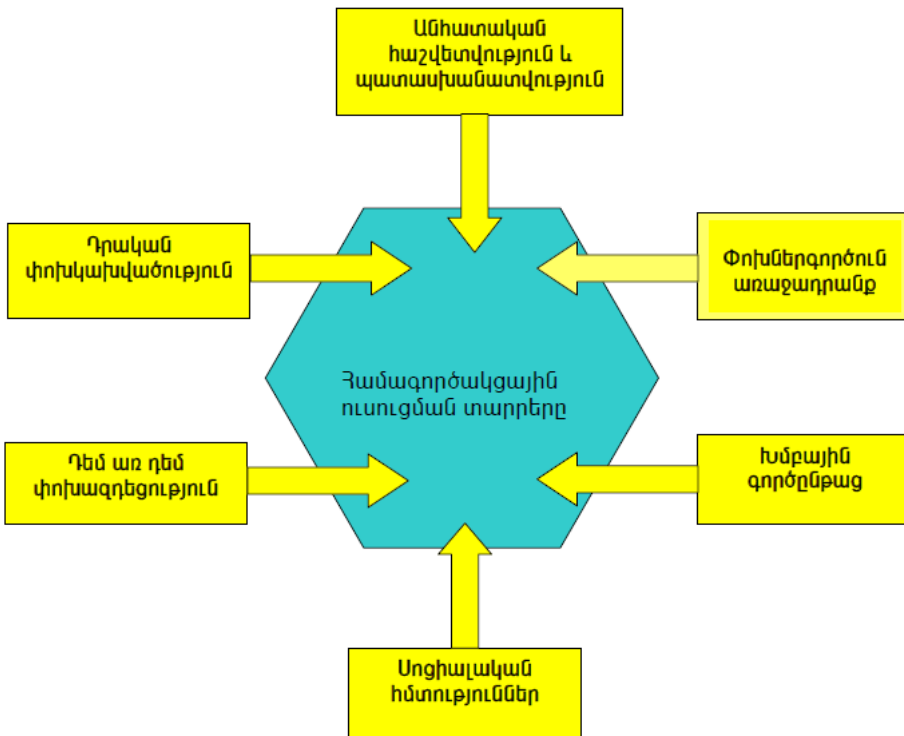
Անհատական հաշվետվություն և պատասխանատվություն

Դրական փոխկախվածություն

Փոխներգործուն առաջադրանք

Համագործակցային ուսուցման տարրերը

Դեմ առ դեմ փոխազդեցություն

Խմբային գործընթաց

Սոցիալական հմտություններ